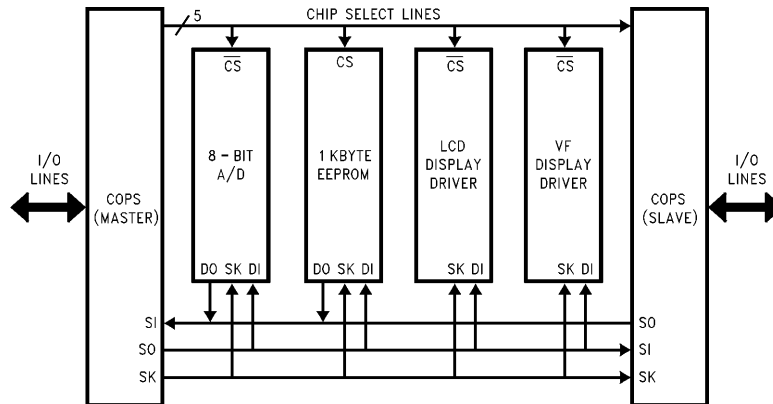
5

CHIP SELECT LINES

$\overline{CS}$

CS

$\overline{CS}$

$\overline{CS}$

I/O LINES

COPS (MASTER)

8 - BIT A/D

1 KBYTE EEPROM

LCD DISPLAY DRIVER

VF DISPLAY DRIVER

COPS (SLAVE)

I/O LINES

DO SK DI

DO SK DI

SK DI

SK DI

SI

SO

SK

SO

SI

SK